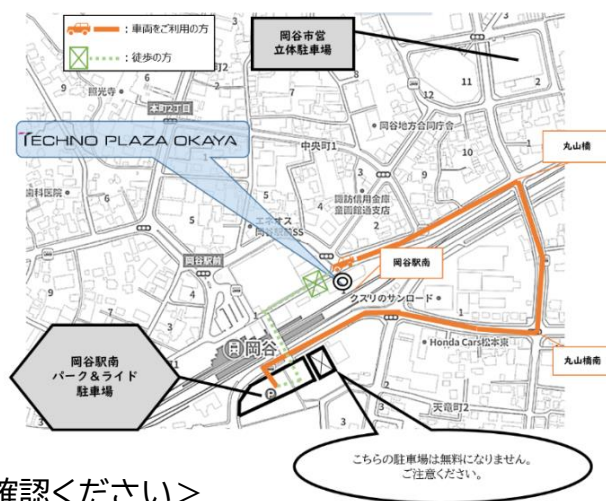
：車両をご利用の方
：徒歩の方

岡谷市営
立体駐車場

TECHNO PLAZA OKAYA

丸山橋

岡谷駅南

丸山橋南

岡谷駅南
パーク＆ライド
駐車場

岡谷

中央町1
岡谷地方合同庁舎
クスリのサンロード
Honda Cars松本東
天竜町2
岡谷駅前
昌光寺

こちらの駐車場は無料になりません。
ご注意ください。

確認ください＞